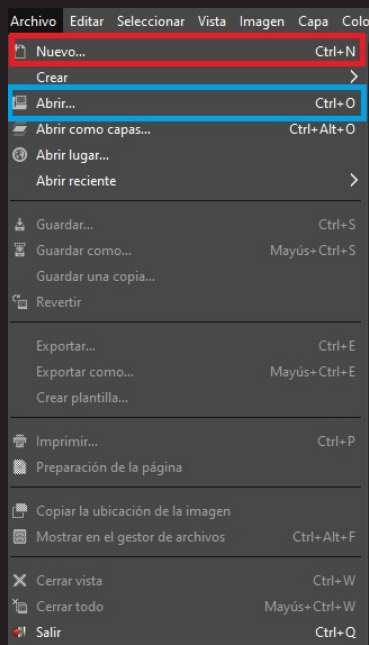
Archivo Editar Seleccionar Vista Imagen Capa Colo

Nuevo... Ctrl+N
Crear
Abrir... Ctrl+O
Abrir como capas... Ctrl+Alt+O
Abrir lugar...
Abrir reciente

Guardar... Ctrl+S
Guardar como... Mayús+Ctrl+S
Guardar una copia...
Revertir

Exportar... Ctrl+E
Exportar como... Mayús+Ctrl+E
Crear plantilla...

Imprimir... Ctrl+P
Preparación de la página

Copiar la ubicación de la imagen
Mostrar en el gestor de archivos Ctrl+Alt+F

Cerrar vista Ctrl+W
Cerrar todo Mayús+Ctrl+W
Salir Ctrl+Q